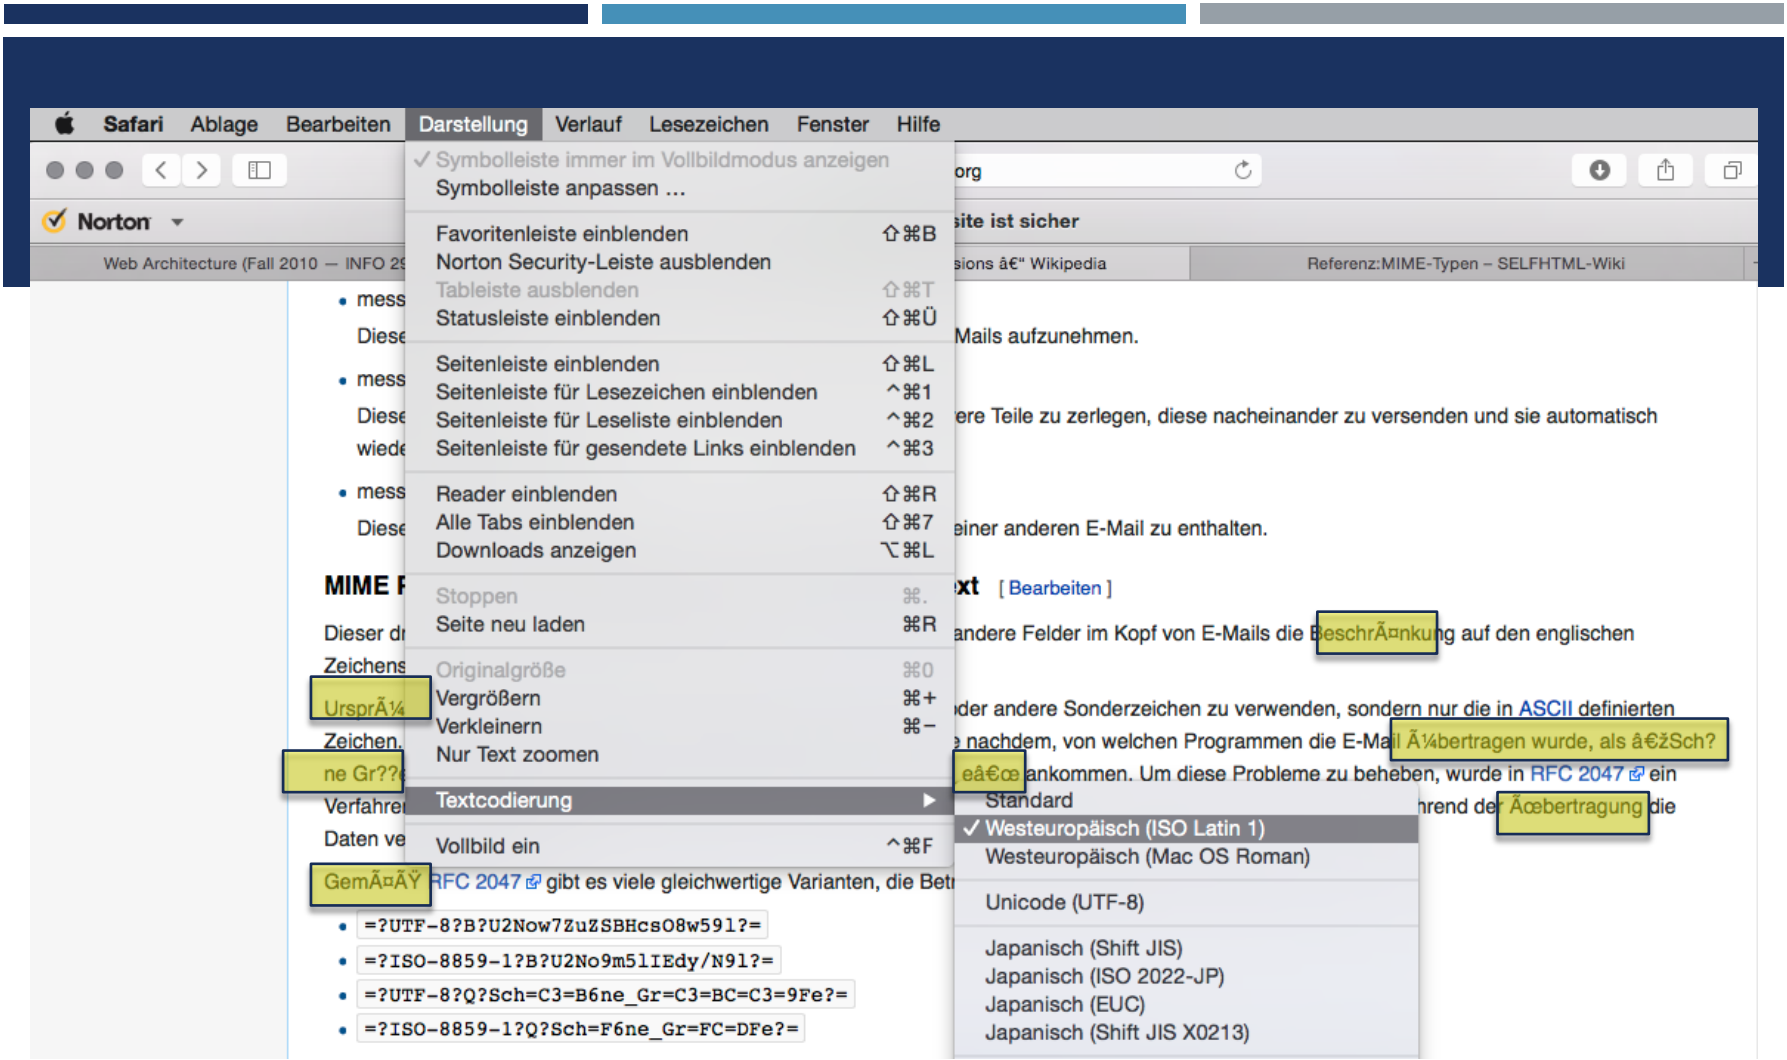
Safari Ablage Bearbeiten Darstellung Verlauf Lesezeichen Fenster Hilfe

org

Norton

site ist sicher

Web Architecture (Fall 2010 — INFO 29

sions â€" Wikipedia

Referenz:MIME-Typen – SELFHTML-Wiki

✓ Symbolleiste immer im Vollbildmodus anzeigen
Symbolleiste anpassen ...

Favoritenleiste einblenden ⇧⌘B
Norton Security-Leiste ausblenden
Tableiste ausblenden ⇧⌘T
Statusleiste einblenden ⇧⌘Ü

Seitenleiste einblenden ⇧⌘L
Seitenleiste für Lesezeichen einblenden ^⌘1
Seitenleiste für Leseliste einblenden ^⌘2
Seitenleiste für gesendete Links einblenden ^⌘3

Reader einblenden ⇧⌘R
Alle Tabs einblenden ⇧⌘7
Downloads anzeigen ⌥⌘L

Stoppen ⌘.
Seite neu laden ⌘R

Originalgröße ⌘0
Vergrößern ⌘+
Verkleinern ⌘−
Nur Text zoomen

Textcodierung ▶

Vollbild ein ^⌘F

Standard
✓ Westeuropäisch (ISO Latin 1)
Westeuropäisch (Mac OS Roman)

Unicode (UTF-8)

Japanisch (Shift JIS)
Japanisch (ISO 2022-JP)
Japanisch (EUC)
Japanisch (Shift JIS X0213)

• mess
Diese Mails aufzunehmen.

• mess
Diese ere Teile zu zerlegen, diese nacheinander zu versenden und sie automatisch wiede

• mess
Diese einer anderen E-Mail zu enthalten.

MIME F xt [ Bearbeiten ]

Dieser d andere Felder im Kopf von E-Mails die BeschrÃ¤nkung auf den englischen Zeichens
UrsprÃ¼ oder andere Sonderzeichen zu verwenden, sondern nur die in ASCII definierten Zeichen. nachdem, von welchen Programmen die E-Mail Ã¼bertragen wurde, als â€žSch?
ne Gr?? eâ€œ ankommen. Um diese Probleme zu beheben, wurde in RFC 2047 ein Verfahre hrend der Ãœbertragung die Daten ve
GemÃ¤ÃŸ RFC 2047 gibt es viele gleichwertige Varianten, die Betr

• =?UTF-8?B?U2Now7ZuZSBHcs08w59l?=
• =?ISO-8859-1?B?U2No9m5lIEdy/N9l?=
• =?UTF-8?Q?Sch=C3=B6ne_Gr=C3=BC=C3=9Fe?=
• =?ISO-8859-1?Q?Sch=F6ne_Gr=FC=DFe?=